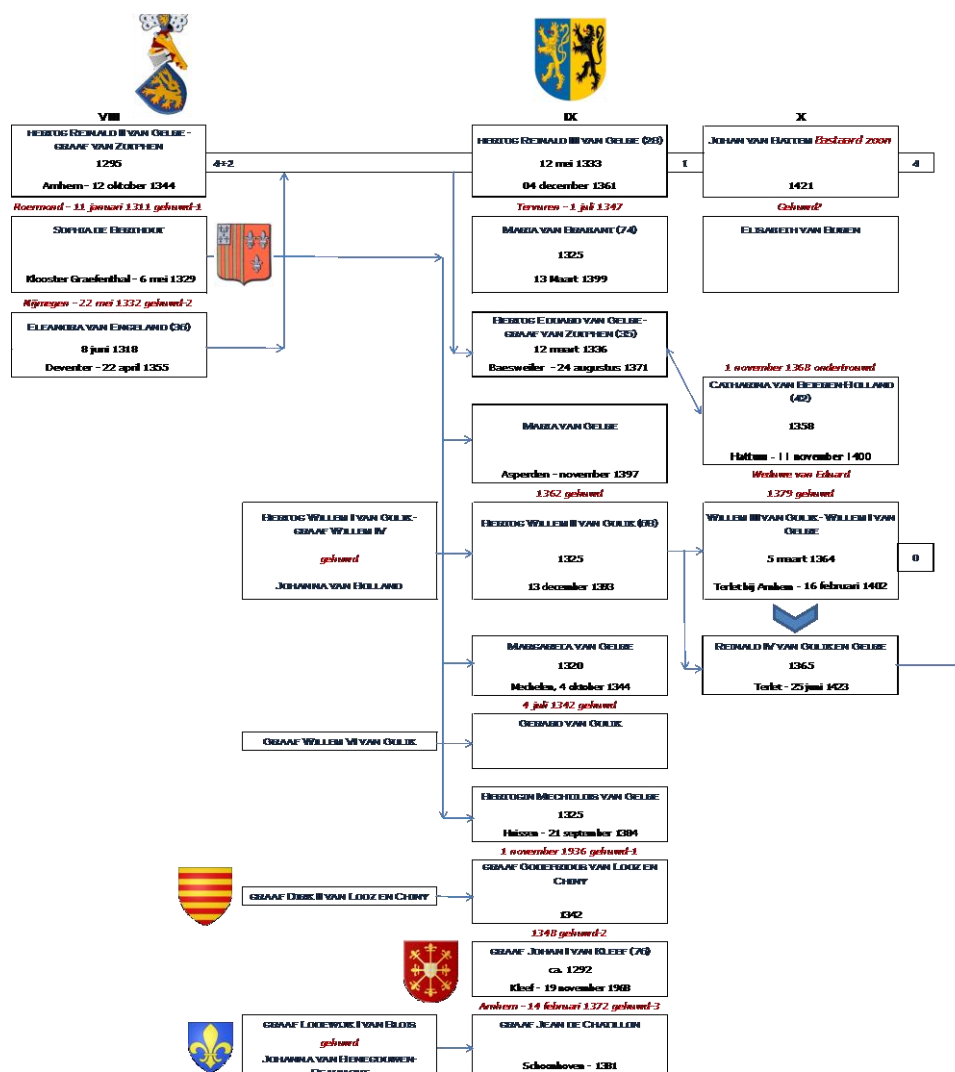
VIII

HERTOG REINALD II VAN GELRE - GRAAF VAN ZUTPHEN

1295

Arnhem - 12 oktober 1344

4+2

Roermond - 11 januari 1311 gehuwd-1

SOPHIA DE BERTHOUT

Klooster Graefenthal - 6 mei 1329

Nijmegen - 22 mei 1332 gehuwd-2

ELEANORA VAN ENGELAND (36)

8 juni 1318

Deventer - 22 april 1355

IX

HERTOG REINALD III VAN GELRE (28)

12 mei 1333

04 december 1361

1

Tervuren - 1 juli 1347

MARIA VAN BRABANT (74)

1325

13 Maart 1399

HERTOG EDUARD VAN GELRE - GRAAF VAN ZUTPHEN (35)

12 maart 1336

Baesweiler - 24 augustus 1371

MARIA VAN GELRE

Asperden - november 1397

1362 gehuwd

HERTOG WILLEM I VAN GULIK - GRAAF WILLEM IV

gehuwd

JOHANNA VAN HOLLAND

HERTOG WILLEM II VAN GULIK (68)

1325

13 december 1393

MARGARETA VAN GELRE

1320

Mechelen, 4 oktober 1344

4 juli 1342 gehuwd

GRAAF WILLEM VI VAN GULIK

GERARD VAN GULIK

HERTOGIN MECHTELDIS VAN GELRE

1325

Huissen - 21 september 1384

1 november 1936 gehuwd-1

GRAAF DIRK II VAN LOOZ EN CHINY

GRAAF GODEFRIDUS VAN LOOZ EN CHINY

1342

1348 gehuwd-2

GRAAF JOHAN I VAN KLEEF (76)

ca. 1292

Kleef - 19 november 1368

Arnhem - 14 februari 1372 gehuwd-3

GRAAF LODEWIJK I VAN BLOIS

gehuwd

JOHANNA VAN HENEGOUWEN-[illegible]

GRAAF JEAN DE CHATILLON

Schoonhoven - 1381

X

JOHAN VAN HATTEM Bastaard zoon

1421

4

Gehuwd?

ELISABETH VAN BUREN

1 november 1368 ondertrouwd

CATHARINA VAN BEIEREN HOLLAND (42)

1358

Hattem - 11 november 1400

Weduwe van Eduard

1379 gehuwd

WILLEM III VAN GULIK - WILLEM I VAN GELRE

5 maart 1364

Terlet bij Arnhem - 16 februari 1402

0

REINALD IV VAN GULIK EN GELRE

1365

Terlet - 25 juni 1423